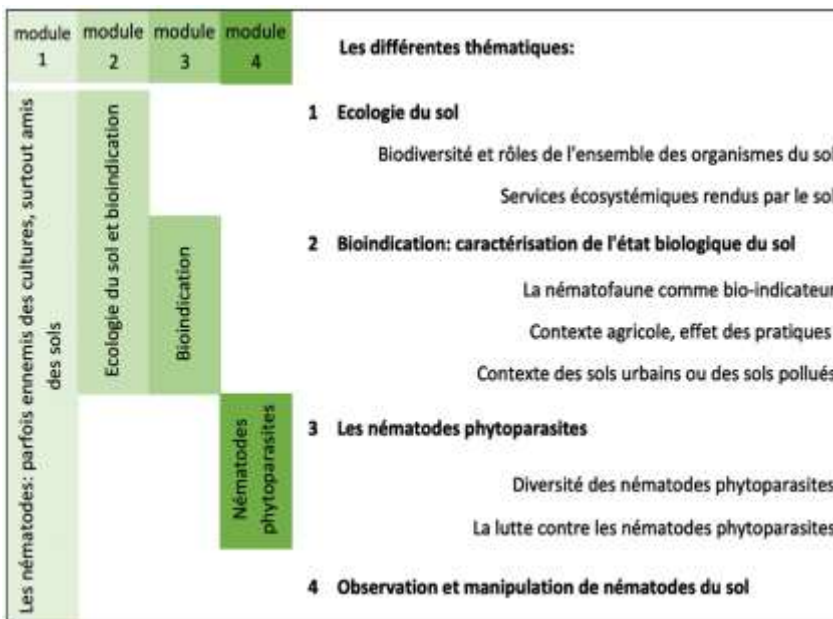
| module 1 | module 2 | module 3 | module 4 |
|---|---|---|---|
| Les nématodes: parfois ennemis des cultures, surtout amis des sols | Ecologie du sol et bioindication | Bioindication | Nématodes phytoparasites |

Les différentes thématiques:

1 Ecologie du sol

Biodiversité et rôles de l'ensemble des organismes du sol

Services écosystémiques rendus par le sol

2 Bioindication: caractérisation de l'état biologique du sol

La nématofaune comme bio-indicateur

Contexte agricole, effet des pratiques

Contexte des sols urbains ou des sols pollués

3 Les nématodes phytoparasites

Diversité des nématodes phytoparasites

La lutte contre les nématodes phytoparasites

4 Observation et manipulation de nématodes du sol